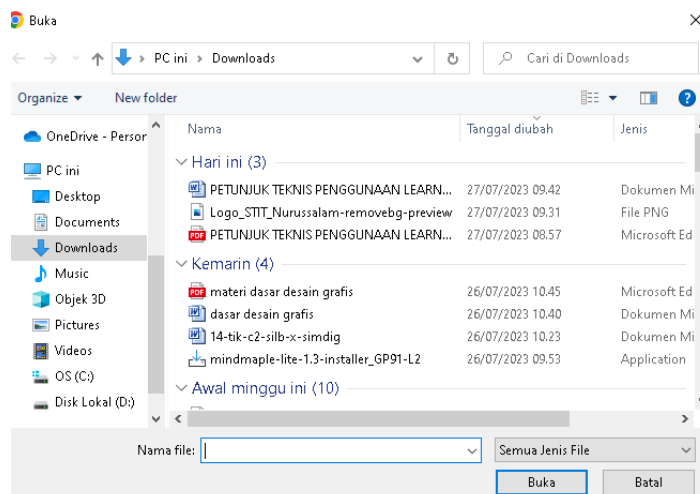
Buka

PC ini › Downloads

Cari di Downloads

Organize ▾ New folder

OneDrive - Persor
PC ini
Desktop
Documents
Downloads
Music
Objek 3D
Pictures
Videos
OS (C:)
Disk Lokal (D:)

| Nama | Tanggal diubah | Jenis |
|---|---|---|
| Hari ini (3) | | |
| PETUNJUK TEKNIS PENGGUNAAN LEARN... | 27/07/2023 09.42 | Dokumen Mi |
| Logo_STIT_Nurussalam-removebg-preview | 27/07/2023 09.31 | File PNG |
| PETUNJUK TEKNIS PENGGUNAAN LEARN... | 27/07/2023 08.57 | Microsoft Ed |
| Kemarin (4) | | |
| materi dasar desain grafis | 26/07/2023 10.45 | Microsoft Ed |
| dasar desain grafis | 26/07/2023 10.40 | Dokumen Mi |
| 14-tik-c2-silb-x-simdig | 26/07/2023 10.23 | Dokumen Mi |
| mindmaple-lite-1.3-installer_GP91-L2 | 26/07/2023 09.53 | Application |
| Awal minggu ini (10) | | |

Nama file:
Semua Jenis File
Buka
Batal